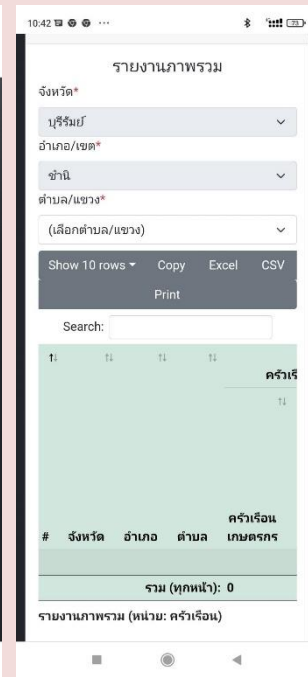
10:42 ⋯

รายงานภาพรวม

จังหวัด*

บุรีรัมย์

อำเภอ/เขต*

ชำนิ

ตำบล/แขวง*

(เลือกตำบล/แขวง)

Show 10 rows Copy Excel CSV

Print

Search:

ครัวเรื

| # | จังหวัด | อำเภอ | ตำบล | ครัวเรือนเกษตรกร |
|---|---|---|---|---|
| | | | รวม (ทุกหน้า): 0 | |

รายงานภาพรวม (หน่วย: ครัวเรือน)